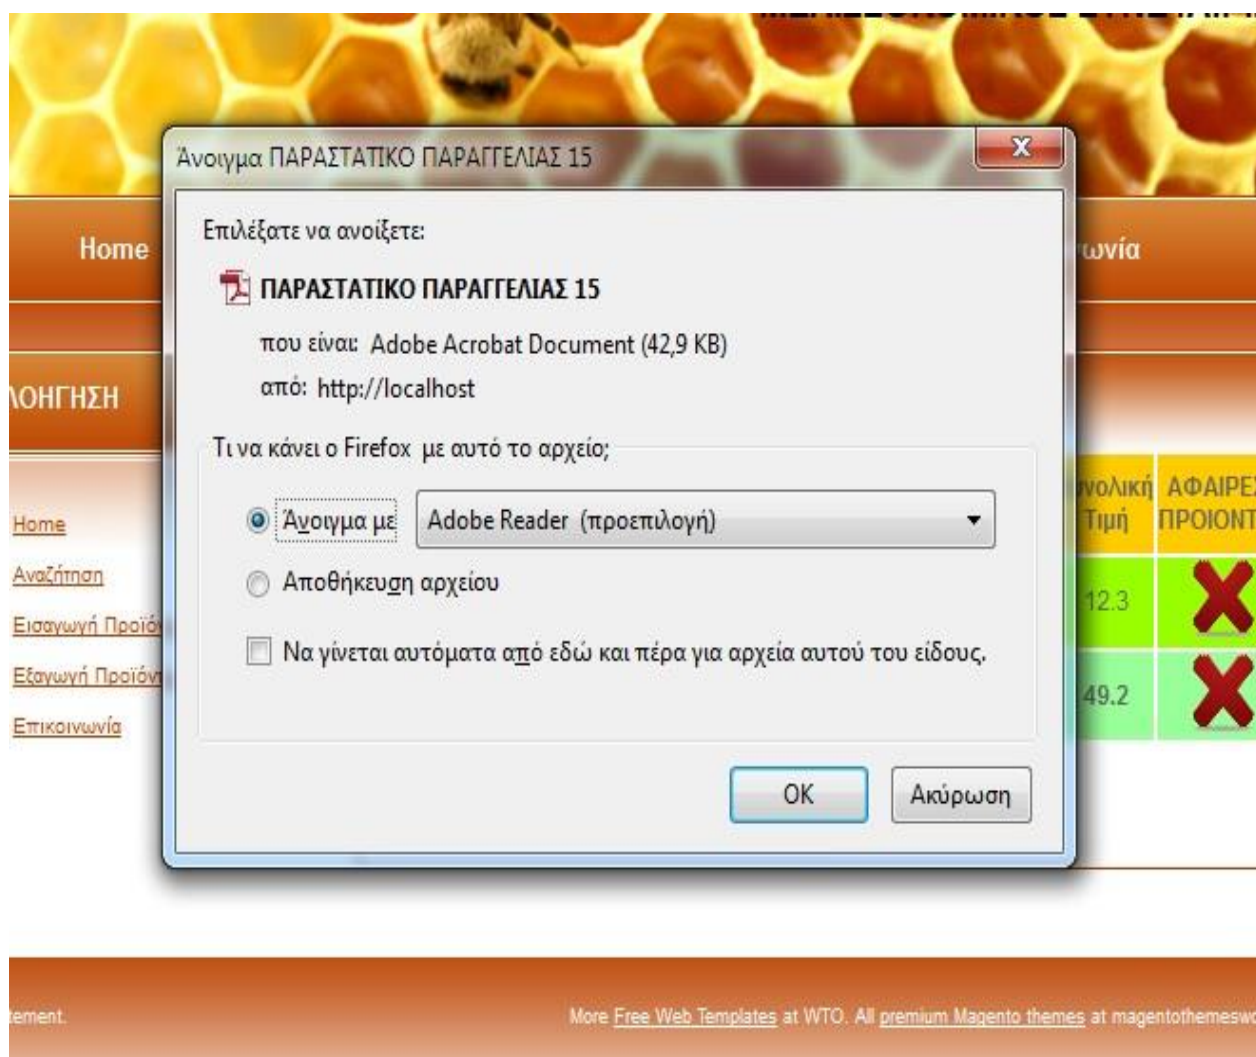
Άνοιγμα ΠΑΡΑΣΤΑΤΙΚΟ ΠΑΡΑΓΓΕΛΙΑΣ 15

Επιλέξατε να ανοίξετε:

ΠΑΡΑΣΤΑΤΙΚΟ ΠΑΡΑΓΓΕΛΙΑΣ 15

που είναι: Adobe Acrobat Document (42,9 KB)

από: http://localhost

Τι να κάνει ο Firefox με αυτό το αρχείο;

Άνοιγμα με Adobe Reader (προεπιλογή)

Αποθήκευση αρχείου

Να γίνεται αυτόματα από εδώ και πέρα για αρχεία αυτού του είδους.

OK Ακύρωση

Home

ωνία

ΟΗΓΗΣΗ

Home

Αναζήτηση

Εισαγωγή Προϊό

Εξαγωγή Προϊόν

Επικοινωνία

νολική Τιμή

ΑΦΑΙΡΕ ΠΡΟΙΟΝΤ

12.3

49.2

tement.

More Free Web Templates at WTO. All premium Magento themes at magentothemesw